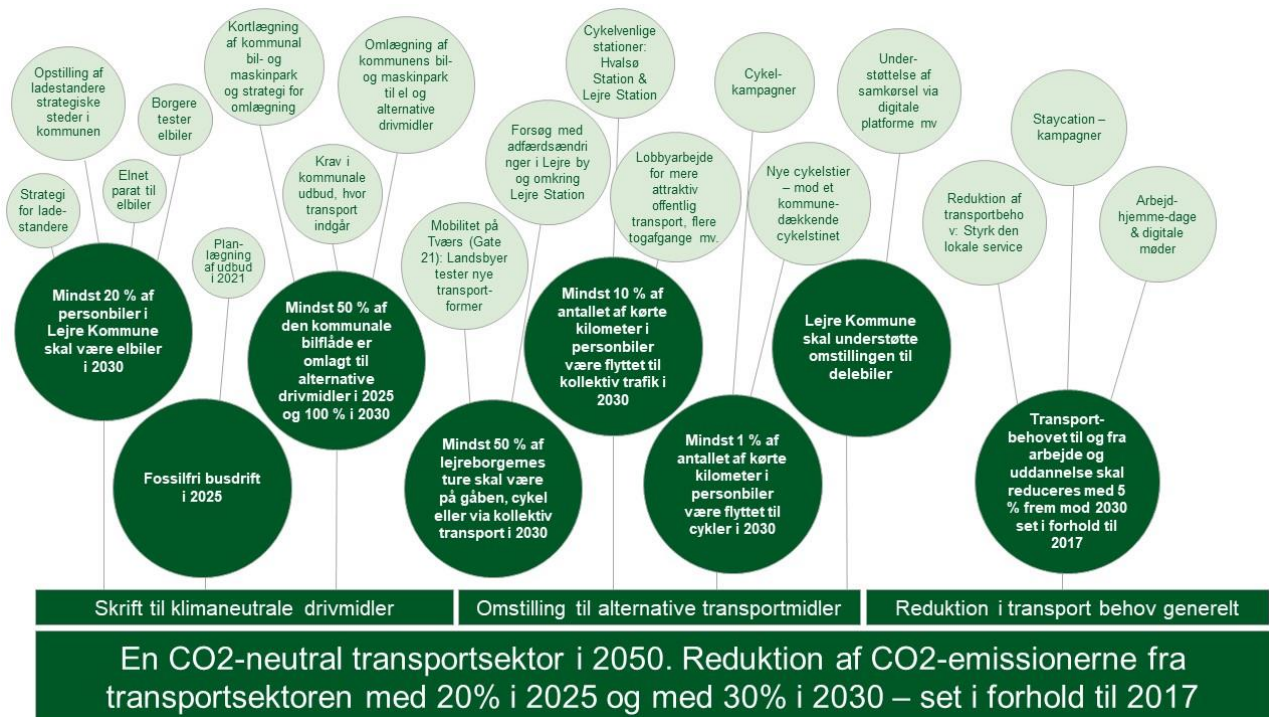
Strategi for ladestandere

Opstilling af ladestandere strategiske steder i kommunen

Elnet parat til elbiler

Borgere tester elbiler

Kortlægning af kommunal bil- og maskinpark og strategi for omlægning

Planlægning af udbud i 2021

Krav i kommunale udbud, hvor transport indgår

Omlægning af kommunens bil- og maskinpark til el og alternative drivmidler

Mindst 20 % af personbiler i Lejre Kommune skal være elbiler i 2030

Fossilfri busdrift i 2025

Mindst 50 % af den kommunale bilfláde er omlagt til alternative drivmidler i 2025 og 100 % i 2030

Mobilitet på Tværs (Gate 21): Landsbyer tester nye transportformer

Forsøg med adfærdsændringer i Lejre by og omkring Lejre Station

Cykelvenlige stationer: Hvalsø Station & Lejre Station

Lobbyarbejde for mere attraktiv offentlig transport, flere togafgange mv.

Cykelkampagner

Nye cykelstier – mod et kommunedækkende cykelstinet

Mindst 50 % af lejreborgernes ture skal være på gåben, cykel eller via kollektiv transport i 2030

Mindst 10 % af antallet af kørte kilometer i personbiler være flyttet til kollektiv trafik i 2030

Mindst 1 % af antallet af kørte kilometer i personbiler være flyttet til cykler i 2030

Understøttelse af samkørsel via digitale platforme mv

Lejre Kommune skal understøtte omstillingen til delebiler

Reduktion af transportbehov: Styrk den lokale service

Staycation – kampagner

Arbejdhjemme-dage & digitale møder

Transportbehovet til og fra arbejde og uddannelse skal reduceres med 5 % frem mod 2030 set i forhold til 2017

Skrift til klimaneutrale drivmidler

Omstilling til alternative transportmidler

Reduktion i transport behov generelt

En CO2-neutral transportsektor i 2050. Reduktion af CO2-emissionerne fra transportsektoren med 20% i 2025 og med 30% i 2030 – set i forhold til 2017